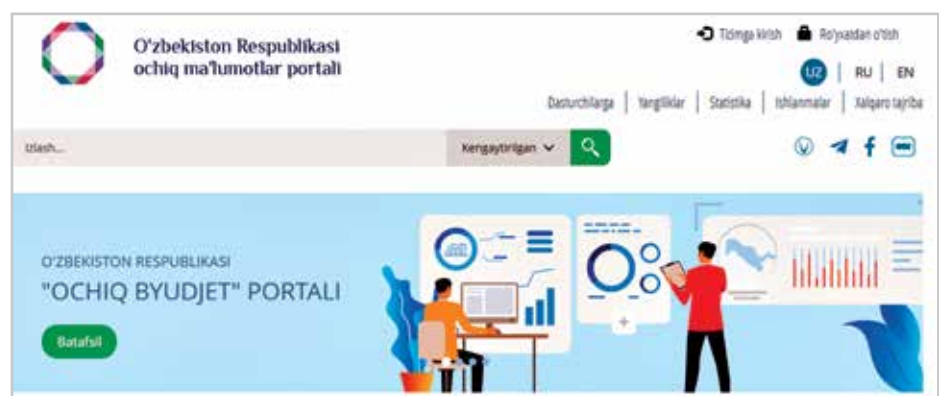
O'zbekiston Respublikasi ochiq ma'lumotlar portali

Tizimga kirish Ro'yxatdan o'tish

UZ | RU | EN

Dasturchilarga | Yangiliklar | Statistika | Ishlanmalar | Xalqaro tajriba

Izlash...

Kengaytirilgan

O'ZBEKISTON RESPUBLIKASI
"OCHIQ BYUDJET" PORTALI

Batafsil